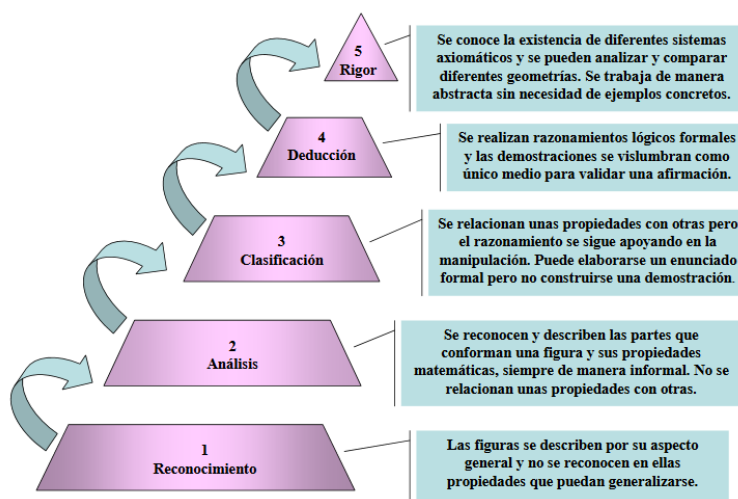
5
Rigor

Se conoce la existencia de diferentes sistemas axiomáticos y se pueden analizar y comparar diferentes geometrías. Se trabaja de manera abstracta sin necesidad de ejemplos concretos.

4
Deducción

Se realizan razonamientos lógicos formales y las demostraciones se vislumbran como único medio para validar una afirmación.

3
Clasificación

Se relacionan unas propiedades con otras pero el razonamiento se sigue apoyando en la manipulación. Puede elaborarse un enunciado formal pero no construirse una demostración.

2
Análisis

Se reconocen y describen las partes que conforman una figura y sus propiedades matemáticas, siempre de manera informal. No se relacionan unas propiedades con otras.

1
Reconocimiento

Las figuras se describen por su aspecto general y no se reconocen en ellas propiedades que puedan generalizarse.